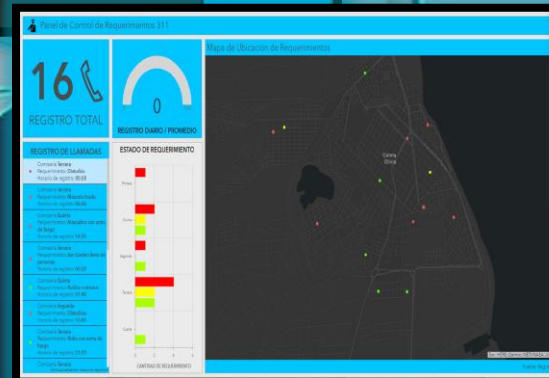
Panel de Control de Requerimientos 311

16

REGISTRO TOTAL

0

REGISTRO DIARIO / PROMEDIO

Mapa de Ubicación de Requerimientos

REGISTRO DE LLAMADAS

Compañía Tercera
Requerimiento: Disturbio
Horario de registro: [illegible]

Compañía Tercera
Requerimiento: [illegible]
Horario de registro: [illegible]

Compañía Quinta
Requerimiento: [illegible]
Horario de registro: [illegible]

Compañía Tercera
Requerimiento: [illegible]
Horario de registro: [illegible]

Compañía Quinta
Requerimiento: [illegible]
Horario de registro: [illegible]

Compañía Segunda
Requerimiento: Disturbio
Horario de registro: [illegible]

Compañía Tercera
Requerimiento: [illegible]
Horario de registro: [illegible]

Compañía Tercera
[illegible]

ESTADO DE REQUERIMIENTO

Primera

Quinta

Segunda

Tercera

Cuarta

0 1 2 3 4 5

CANTIDAD DE REQUERIMIENTOS

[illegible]

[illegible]